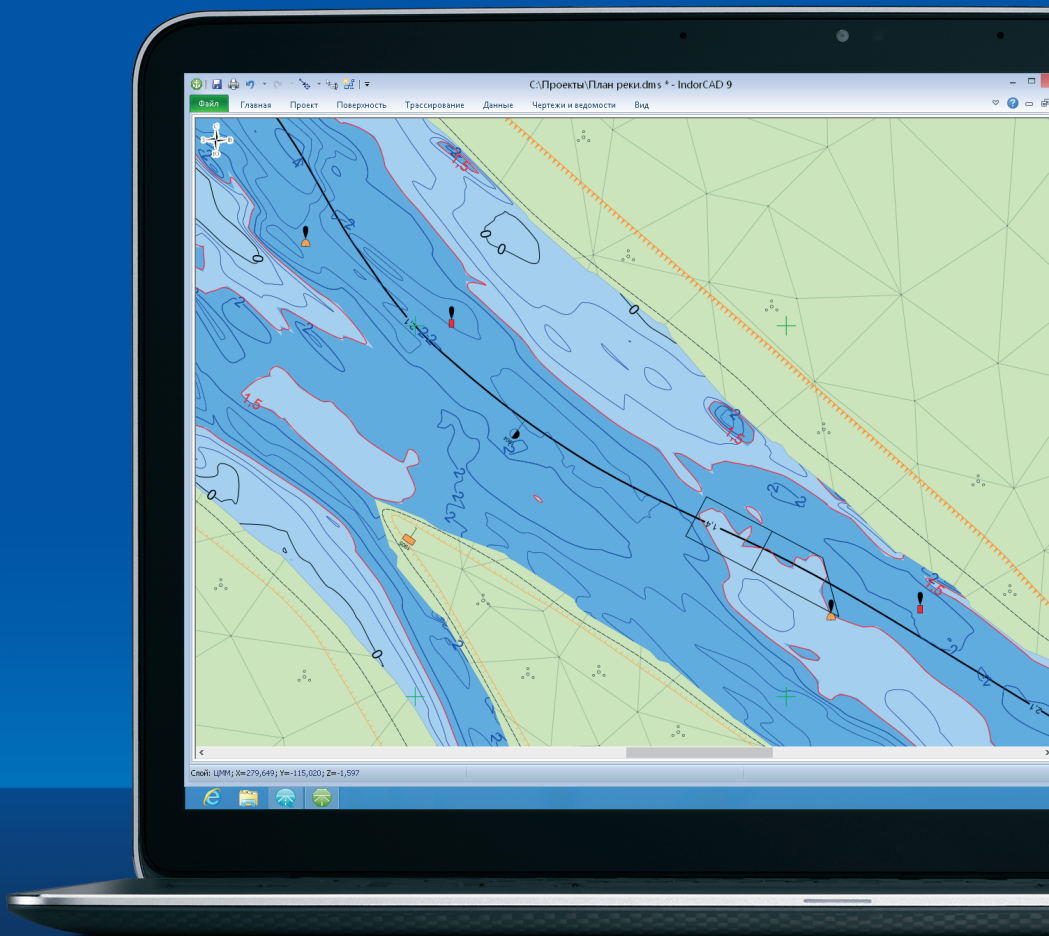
C:\Проекты\План реки.dms * - IndorCAD 9

Файл Главная Проект Поверхность Трассирование Данные Чертежи и ведомости Вид

1.5
0
2
2
1.5
0
2
2
1.5
0
2
2
1.5
0
2
1.5
2

Слой: ЦММ; X=279,649; Y=-115,020; Z=-1,597